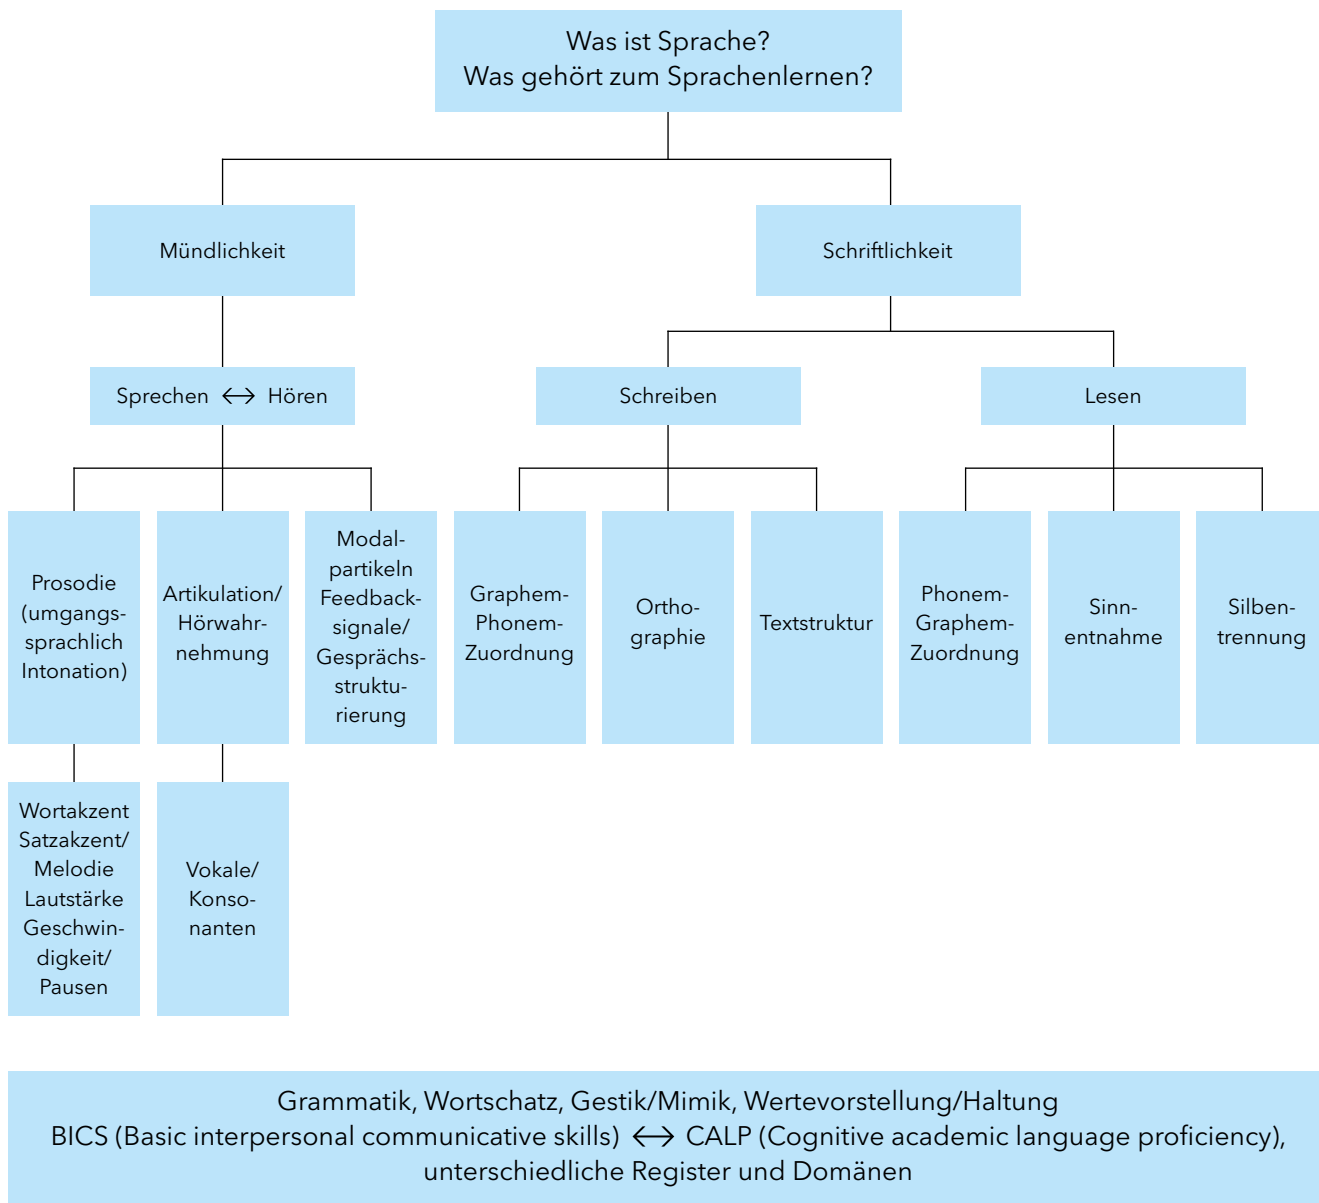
Was ist Sprache?
Was gehört zum Sprachenlernen?

Mündlichkeit

Schriftlichkeit

Sprechen $\longleftrightarrow$ Hören

Schreiben

Lesen

Prosodie (umgangssprachlich Intonation)

Artikulation/ Hörwahrnehmung

Modalpartikeln Feedbacksignale/ Gesprächsstrukturierung

Graphem-Phonem-Zuordnung

Orthographie

Textstruktur

Phonem-Graphem-Zuordnung

Sinnentnahme

Silbentrennung

Wortakzent Satzakzent/ Melodie Lautstärke Geschwindigkeit/ Pausen

Vokale/ Konsonanten

Grammatik, Wortschatz, Gestik/Mimik, Wertevorstellung/Haltung
BICS (Basic interpersonal communicative skills) $\longleftrightarrow$ CALP (Cognitive academic language proficiency), unterschiedliche Register und Domänen